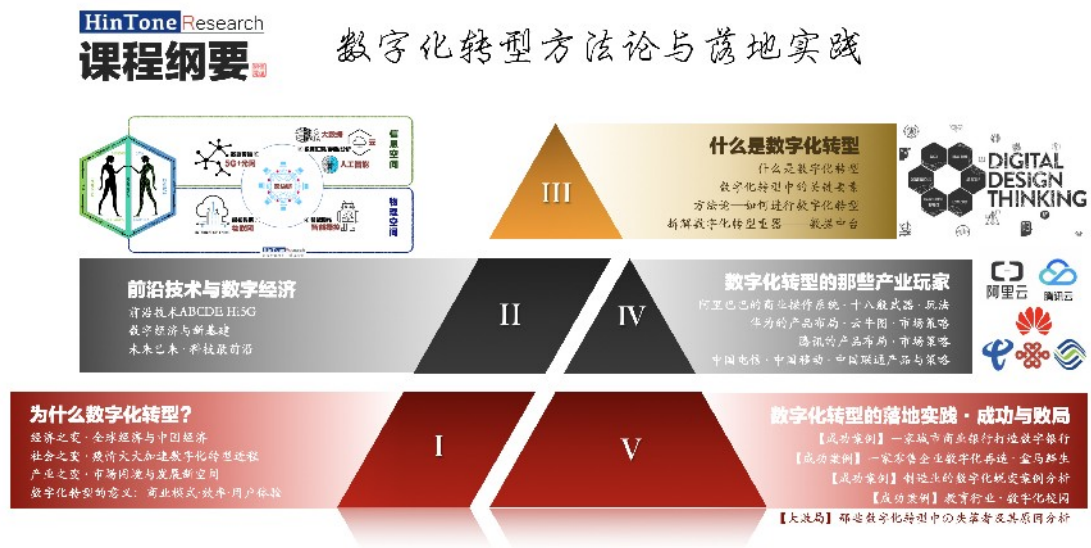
HinTone Research
课程纲要

数字化转型方法论与落地实践

大数据
5G+光网
人工智能
信息空间
物理空间

III
什么是数字化转型
什么是数字化转型
数字化转型中的关键要素
方法论——如何进行数字化转型
新基数字化转型重器——数据中台

DIGITAL DESIGN THINKING

前沿技术与数字经济
前沿技术ABCDE Hi5G
数字经济与新基建
未来已来·科技最前沿

II

IV

数字化转型的那些产业玩家
阿里巴巴的商业操作系统·十八般武器·玩法
华为的产品布局·云中图·市场策略
腾讯的产品布局·市场策略
中国电信·中国移动·中国联通产品与策略

阿里云
腾讯云

为什么数字化转型？
经济之变·全球经济与中国经济
社会之变·疫情大大加速数字化转型进程
产业之变·市场阅读与发展新空间
数字化转型的意义：商业模式·效率·用户体验

I

V

数字化转型的落地实践·成功与败局
【成功案例】一家城市商业银行打造数字银行
【成功案例】一家零售企业数字化再造·盒马鲜生
【成功案例】制造业的数字化蜕变案例分析
【成功案例】教育行业·数字化校园
【大败局】那些数字化转型中的失落者及其原因分析